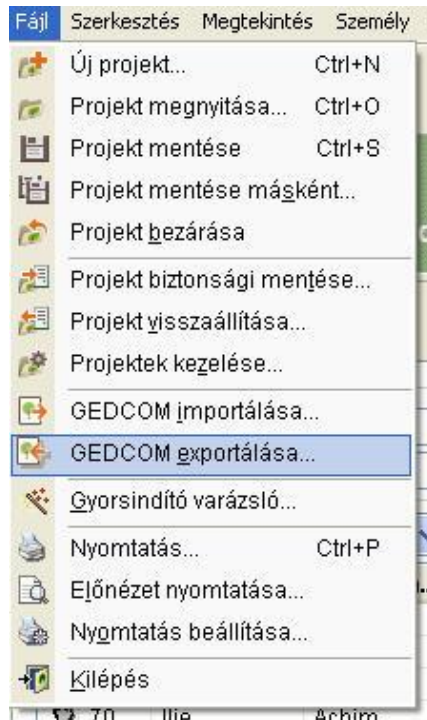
Fájl Szerkesztés Megtekintés Személy

Új projekt... Ctrl+N
Projekt megnyitása... Ctrl+O
Projekt mentése Ctrl+S
Projekt mentése másként...
Projekt bezárása
Projekt biztonsági mentése...
Projekt visszaállítása...
Projektek kezelése...
GEDCOM importálása...
GEDCOM exportálása...
Gyorsindító varázsló...
Nyomtatás... Ctrl+P
Előnézet nyomtatása...
Nyomtatás beállítása...
Kilépés

70 Ilie Achim